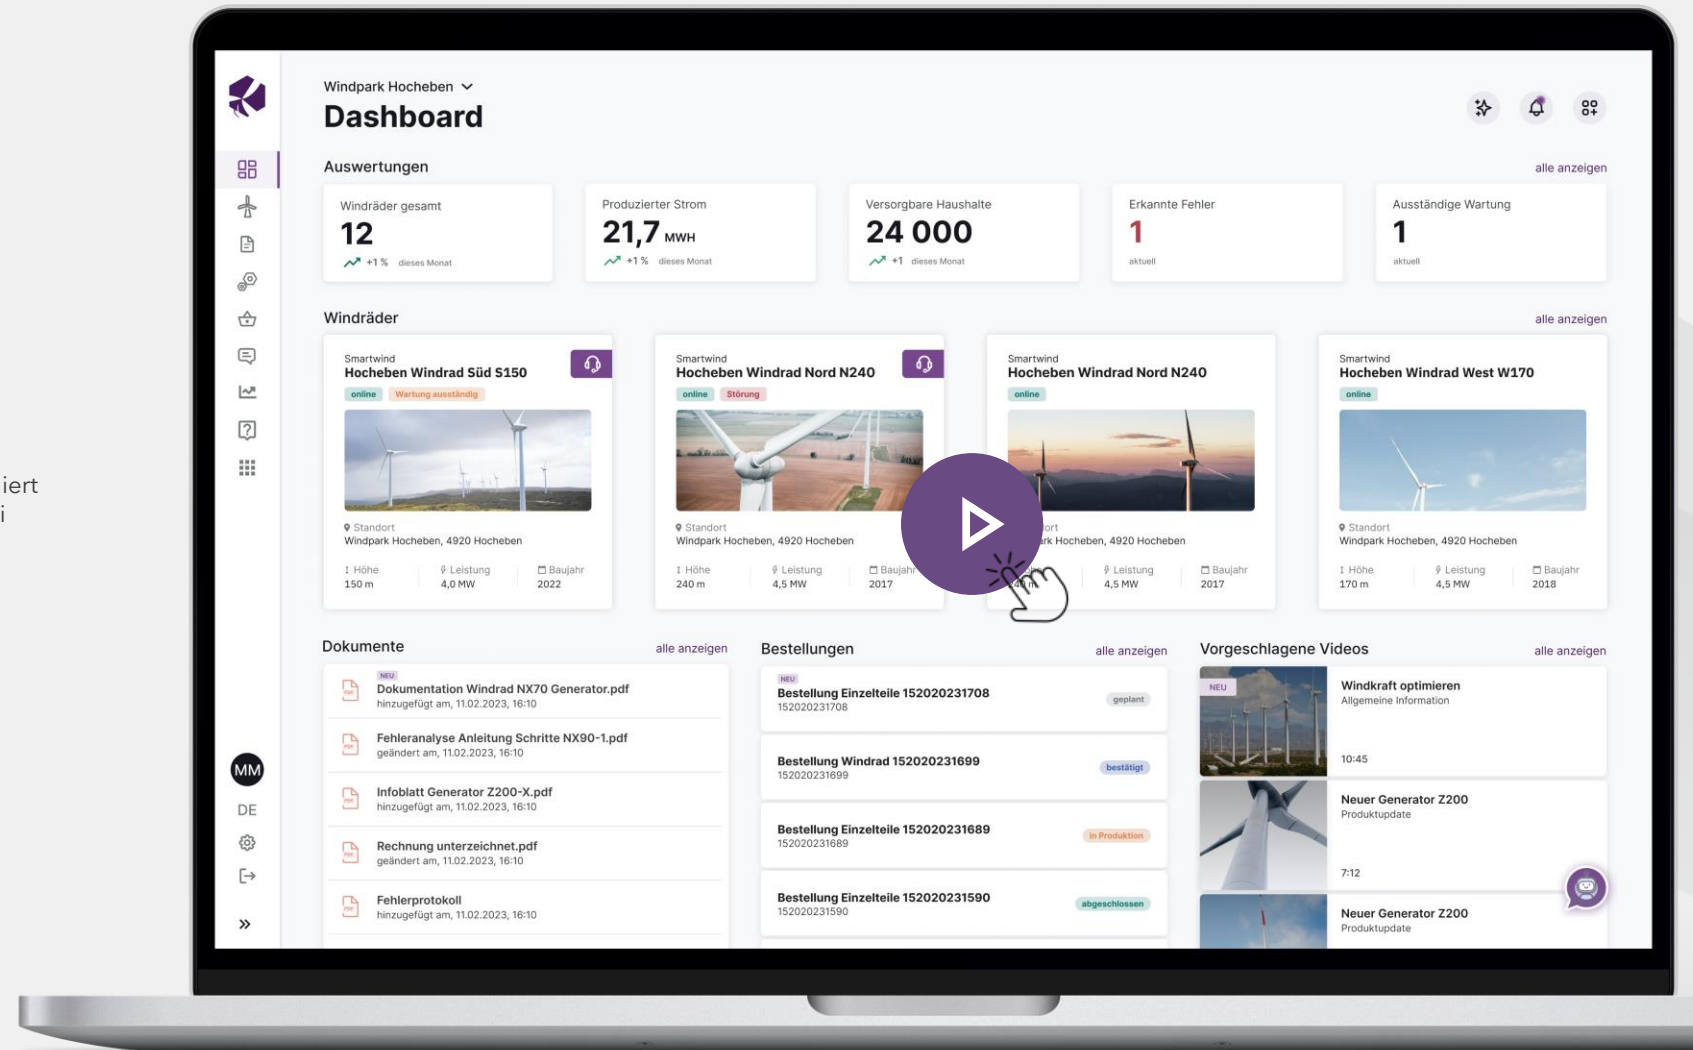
iert
i

Windpark Hocheben

Dashboard

Auswertungen

alle anzeigen

Windräder gesamt
12
+1 % dieses Monat

Produzierter Strom
21,7 MWH
+1 % dieses Monat

Versorgbare Haushalte
24 000
+1 dieses Monat

Erkannte Fehler
1
aktuell

Ausständige Wartung
1
aktuell

Windräder

alle anzeigen

Smartwind
Hocheben Windrad Süd S150
online Wartung ausständig
Standort
Windpark Hocheben, 4920 Hocheben
Höhe 150 m
Leistung 4,0 MW
Baujahr 2022

Smartwind
Hocheben Windrad Nord N240
online Störung
Standort
Windpark Hocheben, 4920 Hocheben
Höhe 240 m
Leistung 4,5 MW
Baujahr 2017

Smartwind
Hocheben Windrad Nord N240
online
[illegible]ort
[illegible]rk Hocheben, 4920 Hocheben
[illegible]
Leistung 4,5 MW
Baujahr 2017

Smartwind
Hocheben Windrad West W170
online
Standort
Windpark Hocheben, 4920 Hocheben
Höhe 170 m
Leistung 4,5 MW
Baujahr 2018

Dokumente

alle anzeigen

NEU
Dokumentation Windrad NX70 Generator.pdf
hinzugefügt am, 11.02.2023, 16:10

Fehleranalyse Anleitung Schritte NX90-1.pdf
geändert am, 11.02.2023, 16:10

Infoblatt Generator Z200-X.pdf
hinzugefügt am, 11.02.2023, 16:10

Rechnung unterzeichnet.pdf
geändert am, 11.02.2023, 16:10

Fehlerprotokoll
hinzugefügt am, 11.02.2023, 16:10

Bestellungen

alle anzeigen

NEU
Bestellung Einzelteile 152020231708
152020231708
geplant

Bestellung Windrad 152020231699
152020231699
bestätigt

Bestellung Einzelteile 152020231689
152020231689
in Produktion

Bestellung Einzelteile 152020231590
152020231590
abgeschlossen

Vorgeschlagene Videos

alle anzeigen

NEU
Windkraft optimieren
Allgemeine Information
10:45

Neuer Generator Z200
Produktupdate
7:12

Neuer Generator Z200
Produktupdate

MM
DE